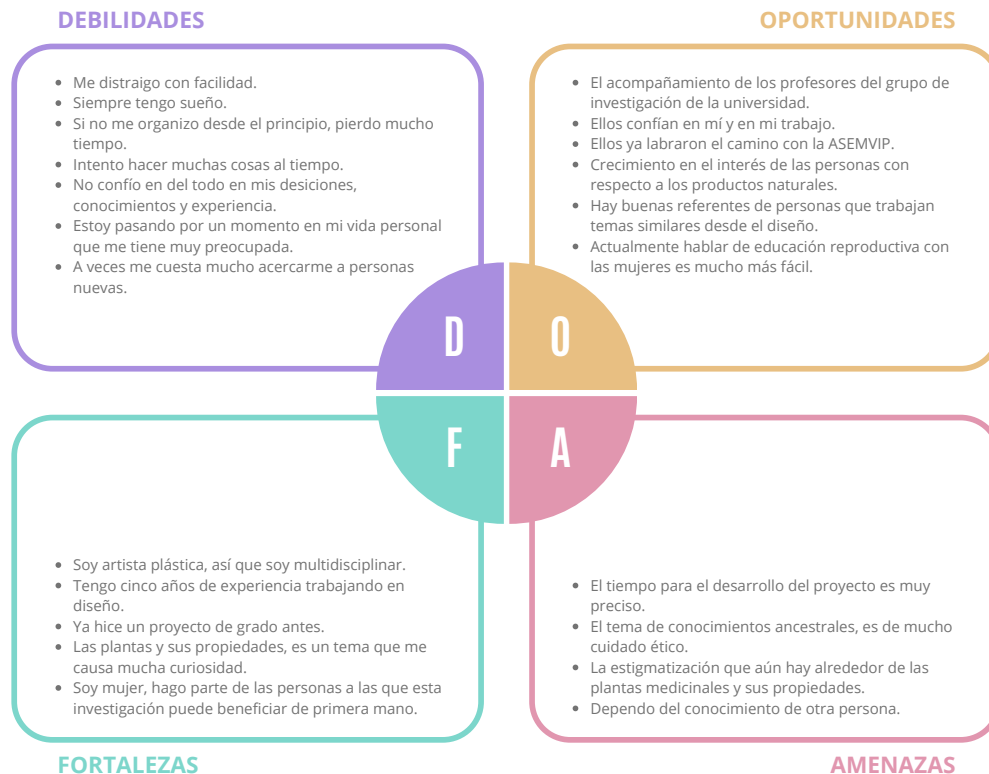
DEBILIDADES

- Me distraigo con facilidad.
- Siempre tengo sueño.
- Si no me organizo desde el principio, pierdo mucho tiempo.
- Intento hacer muchas cosas al tiempo.
- No confío en del todo en mis desiciones, conocimientos y experiencia.
- Estoy pasando por un momento en mi vida personal que me tiene muy preocupada.
- A veces me cuesta mucho acercarme a personas nuevas.

OPORTUNIDADES

- El acompañamiento de los profesores del grupo de investigación de la universidad.
- Ellos confían en mí y en mi trabajo.
- Ellos ya labraron el camino con la ASEMVIP.
- Crecimiento en el interés de las personas con respecto a los productos naturales.
- Hay buenas referentes de personas que trabajan temas similares desde el diseño.
- Actualmente hablar de educación reproductiva con las mujeres es mucho más fácil.

D O F A

- Soy artista plástica, así que soy multidisciplinar.
- Tengo cinco años de experiencia trabajando en diseño.
- Ya hice un proyecto de grado antes.
- Las plantas y sus propiedades, es un tema que me causa mucha curiosidad.
- Soy mujer, hago parte de las personas a las que esta investigación puede beneficiar de primera mano.

FORTALEZAS

- El tiempo para el desarrollo del proyecto es muy preciso.
- El tema de conocimientos ancestrales, es de mucho cuidado ético.
- La estigmatización que aún hay alrededor de las plantas medicinales y sus propiedades.
- Dependo del conocimiento de otra persona.

AMENAZAS